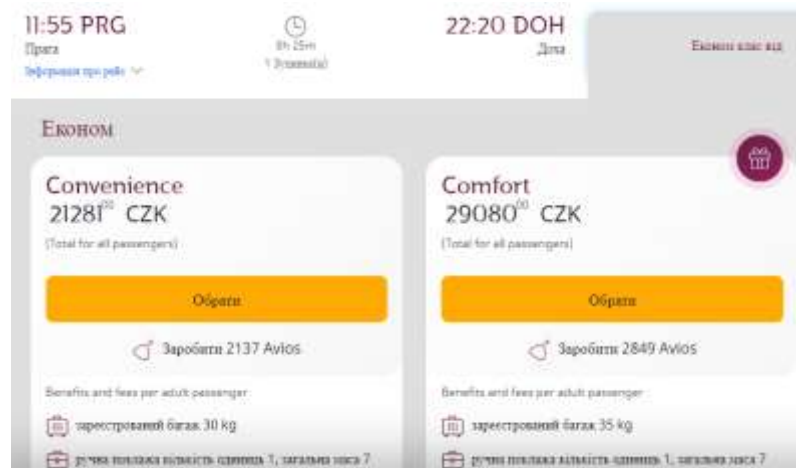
11:55 PRG
Прага
Інформація про рейс

8h 25m
1 Зупинка(и)

22:20 DOH
Доха

Економ клас від

Економ

Convenience
21281$^{00}$ CZK
(Total for all passengers)

Обрати

Заробити 2137 Avios

Benefits and fees per adult passenger

зареєстрований багаж 30 kg

ручна поклажа кількість одиниць 1, загальна маса 7

Comfort
29080$^{00}$ CZK
(Total for all passengers)

Обрати

Заробити 2849 Avios

Benefits and fees per adult passenger

зареєстрований багаж 35 kg

ручна поклажа кількість одиниць 1, загальна маса 7